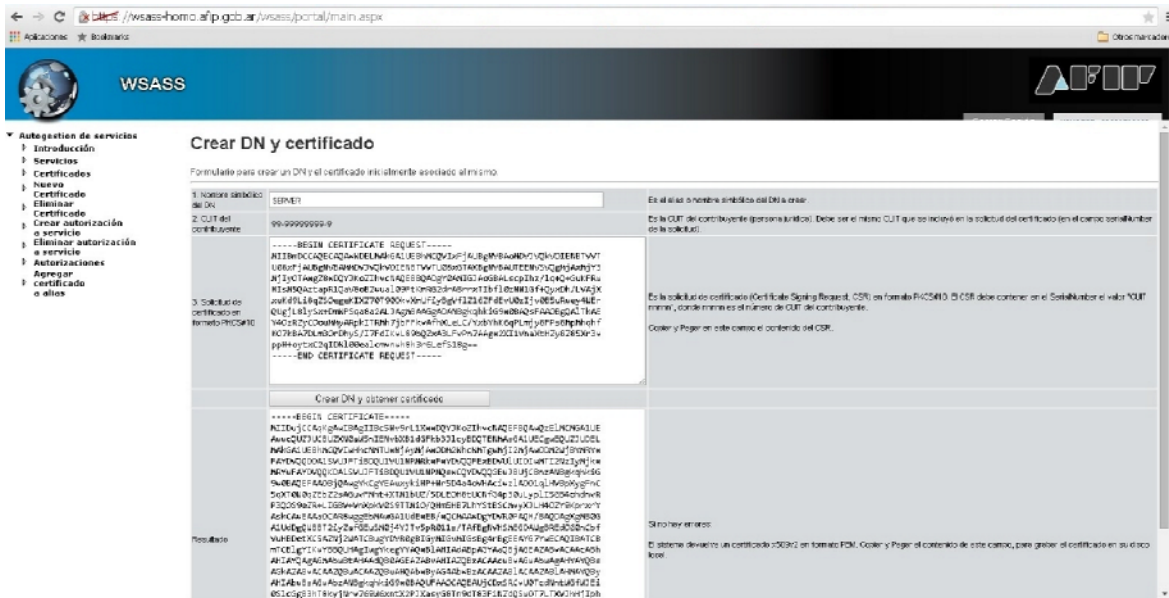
https://wsass-homo.afip.gob.ar/wsass/portal/main.aspx

Aplicaciones Bookmarks

Otros marcadores

WSASS

AFIP

▼ Autogestion de servicios
▸ Introducción
▸ Servicios
▸ Certificados
▸ Nuevo Certificado
▸ Eliminar Certificado
▸ Crear autorización a servicio
▸ Eliminar autorización a servicio
▸ Autorizaciones
▸ Agregar certificado a alias

Crear DN y certificado

Formulario para crear un DN y el certificado inicialmente asociado al mismo.

| | | |
|---|---|---|
| 1. Nombre simbólico del DN | SERVER | Es el alias o nombre simbólico del DN a crear. |
| 2. CUIT del contribuyente | 99-99999999-9 | Es la CUIT del contribuyente (persona jurídica). Debe ser el mismo CUIT que se incluyó en la solicitud del certificado (en el campo serialNumber de la solicitud). |
| 3. Solicitud de certificado en formato PKCS#10 | -----BEGIN CERTIFICATE REQUEST----- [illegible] -----END CERTIFICATE REQUEST----- | Es la solicitud de certificado (Certificate Signing Request, CSR) en formato PKCS#10. El CSR debe contener en el SerialNumber el valor "CUIT nnnnn", donde nnnn es el número de CUIT del contribuyente. Copiar y Pegar en este campo el contenido del CSR. |
| | Crear DN y obtener certificado | |
| Resultado | -----BEGIN CERTIFICATE----- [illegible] | Si no hay errores: El sistema devuelve un certificado x509v3 en formato PEM. Copiar y Pegar el contenido de este campo, para grabar el certificado en su disco local. |